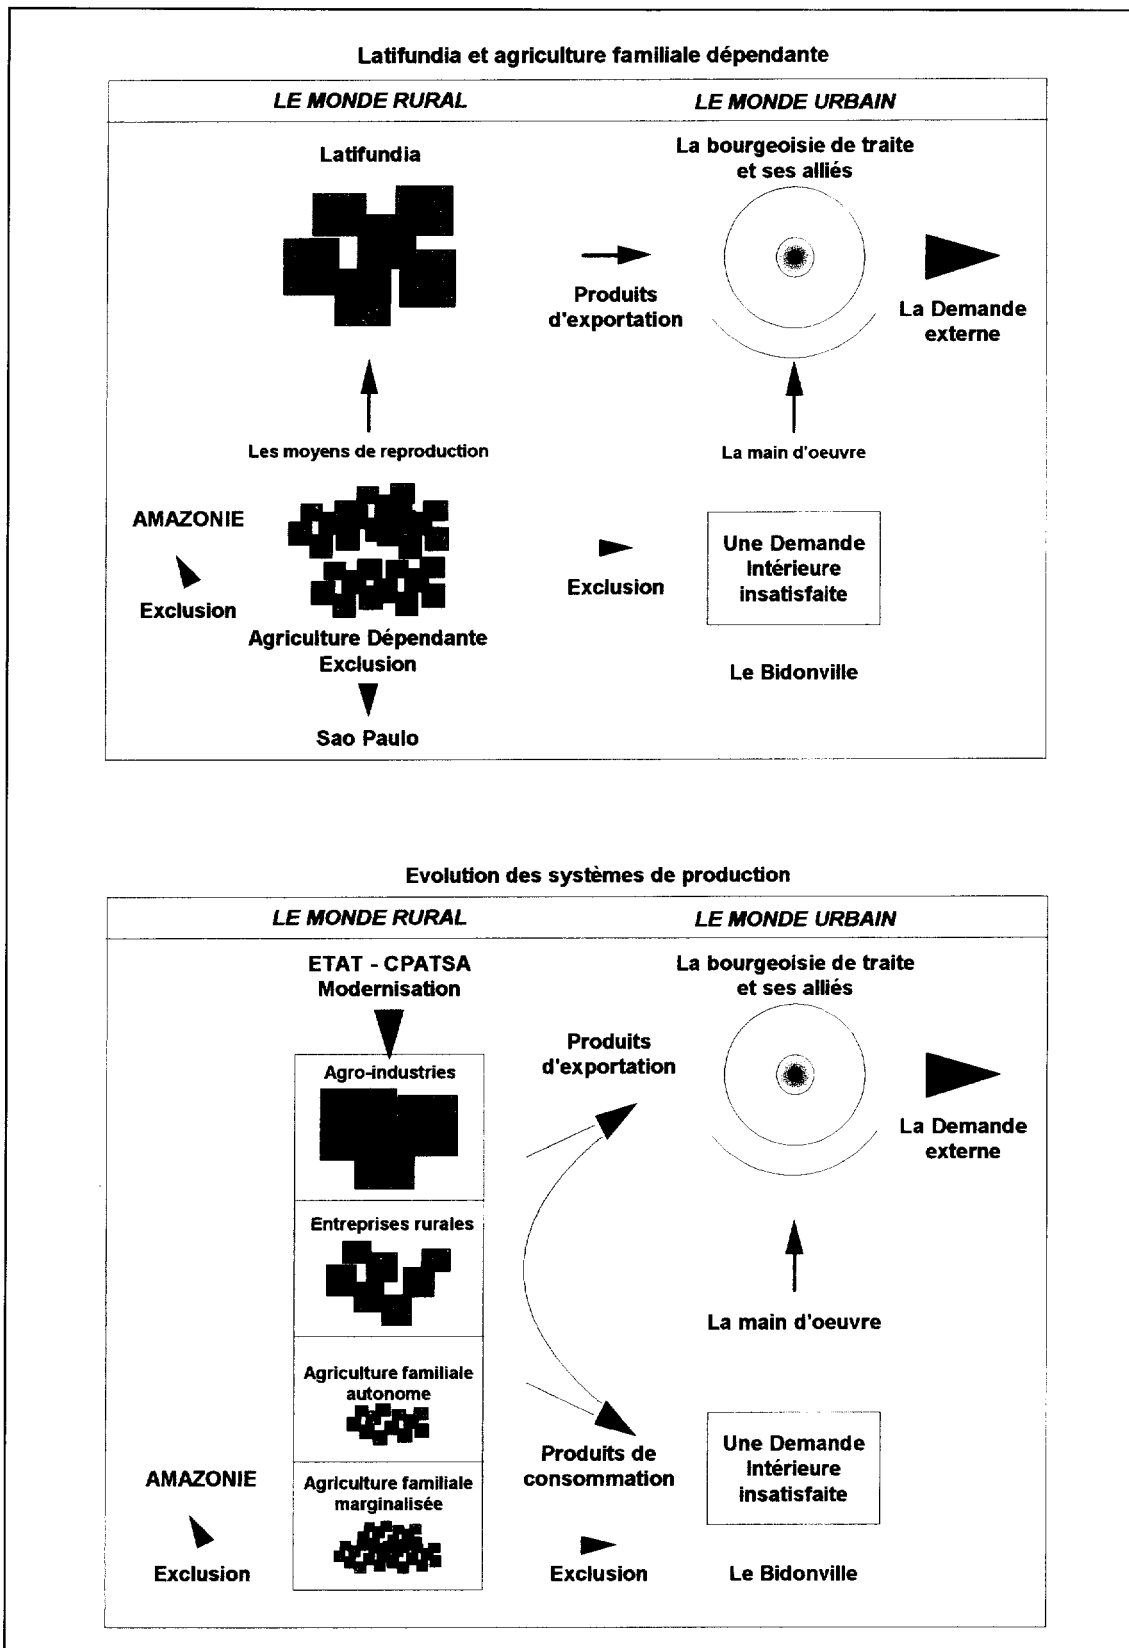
Latifundia et agriculture familiale dépendante

LE MONDE RURAL

LE MONDE URBAIN

Latifundia

La bourgeoisie de traite et ses alliés

Produits d'exportation

La Demande externe

Les moyens de reproduction

La main d'oeuvre

AMAZONIE

Exclusion

Exclusion

Une Demande Intérieure insatisfaite

Agriculture Dépendante
Exclusion

Le Bidonville

Sao Paulo

Evolution des systèmes de production

LE MONDE RURAL

LE MONDE URBAIN

ETAT - CPATSA
Modernisation

La bourgeoisie de traite et ses alliés

Produits d'exportation

Agro-industries

La Demande externe

Entreprises rurales

La main d'oeuvre

Agriculture familiale autonome

Produits de consommation

Une Demande Intérieure insatisfaite

AMAZONIE

Agriculture familiale marginalisée

Exclusion

Exclusion

Le Bidonville